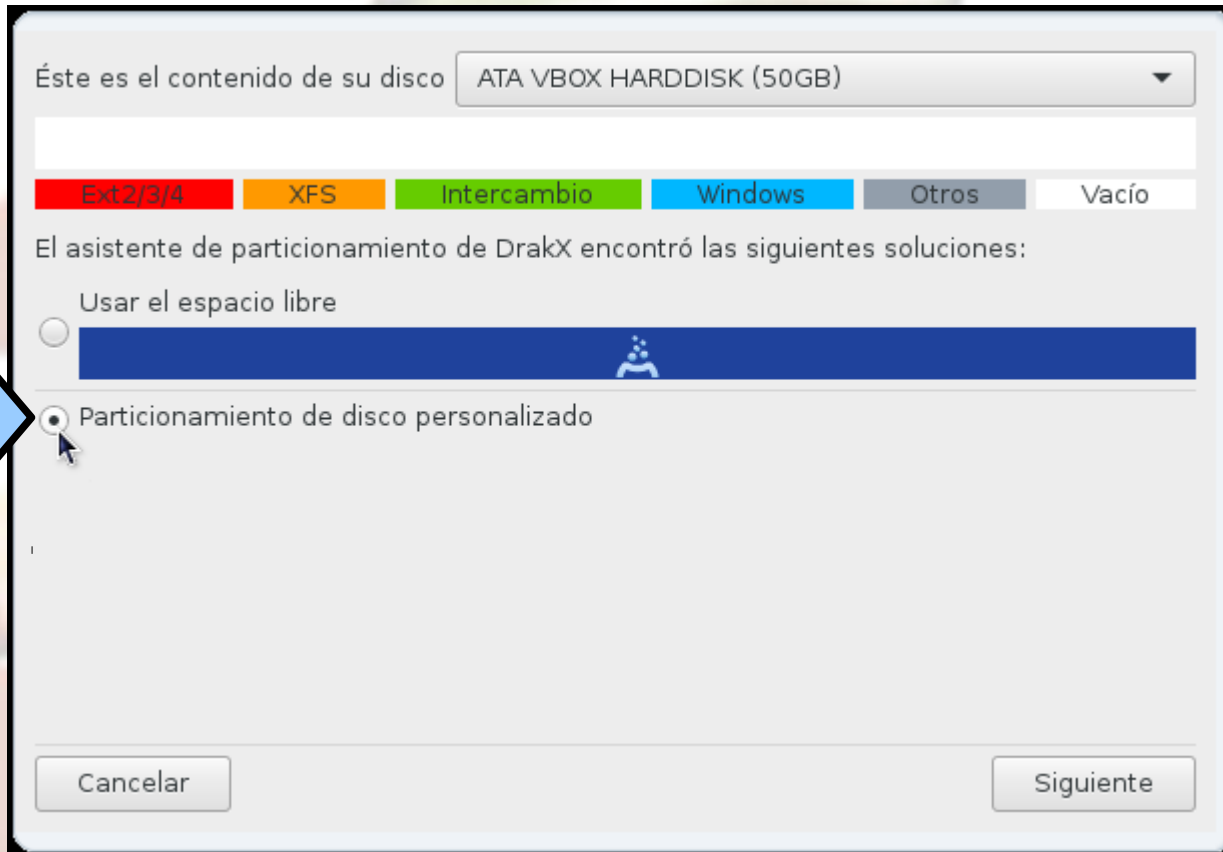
Éste es el contenido de su disco ATA VBOX HARDDISK (50GB)

Ext2/3/4 XFS Intercambio Windows Otros Vacío

El asistente de particionamiento de DrakX encontró las siguientes soluciones:

Usar el espacio libre

Particionamiento de disco personalizado

Cancelar

Siguiente